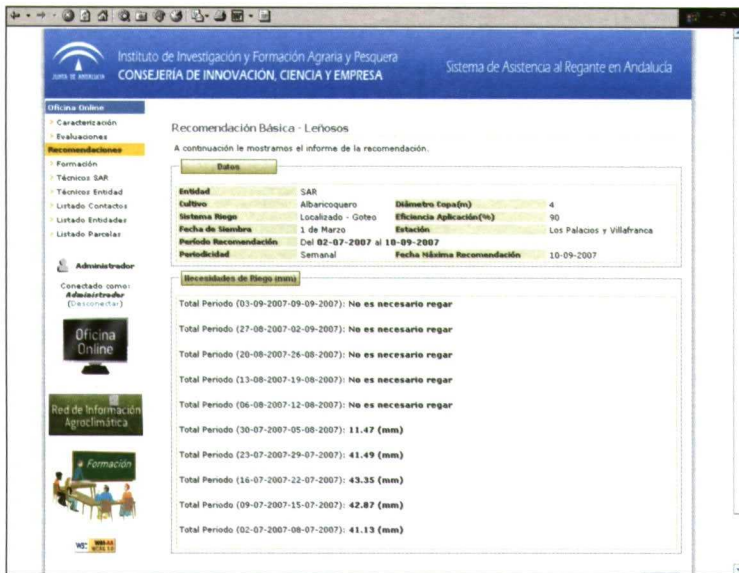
JUNTA DE ANDALUCIA

Instituto de Investigación y Formación Agraria y Pesquera
CONSEJERÍA DE INNOVACIÓN, CIENCIA Y EMPRESA

Sistema de Asistencia al Regante en Andalucía

Oficina Online
Caracterización
Evaluaciones
Recomendaciones
Formación
Técnicos SAR
Técnicos Entidad
Listado Contactos
Listado Entidades
Listado Parcelas

Administrador

Conectado como:
Administrador
(Desconectar)

Oficina Online

Red de Información Agroclimática

Formación

Recomendación Básica - Leñosos

A continuación le mostramos el informe de la recomendación.

Datos

| | | | |
|---|---|---|---|
| Entidad | SAR | | |
| Cultivo | Albaricoquero | Diámetro Copa(m) | 4 |
| Sistema Riego | Localizado - Goteo | Eficiencia Aplicación(%) | 90 |
| Fecha de Siembra | 1 de Marzo | Estación | Los Palacios y Villafranca |
| Período Recomendación | Del 02-07-2007 al 10-09-2007 | | |
| Periodicidad | Semanal | Fecha Máxima Recomendación | 10-09-2007 |

Necesidades de Riego (mm)

Total Periodo (03-09-2007-09-09-2007): No es necesario regar

Total Periodo (27-08-2007-02-09-2007): No es necesario regar

Total Periodo (20-08-2007-26-08-2007): No es necesario regar

Total Periodo (13-08-2007-19-08-2007): No es necesario regar

Total Periodo (06-08-2007-12-08-2007): No es necesario regar

Total Periodo (30-07-2007-05-08-2007): 11.47 (mm)

Total Periodo (23-07-2007-29-07-2007): 41.49 (mm)

Total Periodo (16-07-2007-22-07-2007): 43.35 (mm)

Total Periodo (09-07-2007-15-07-2007): 42.87 (mm)

Total Periodo (02-07-2007-08-07-2007): 41.13 (mm)

W3C WAI-AA WCAG 1.0